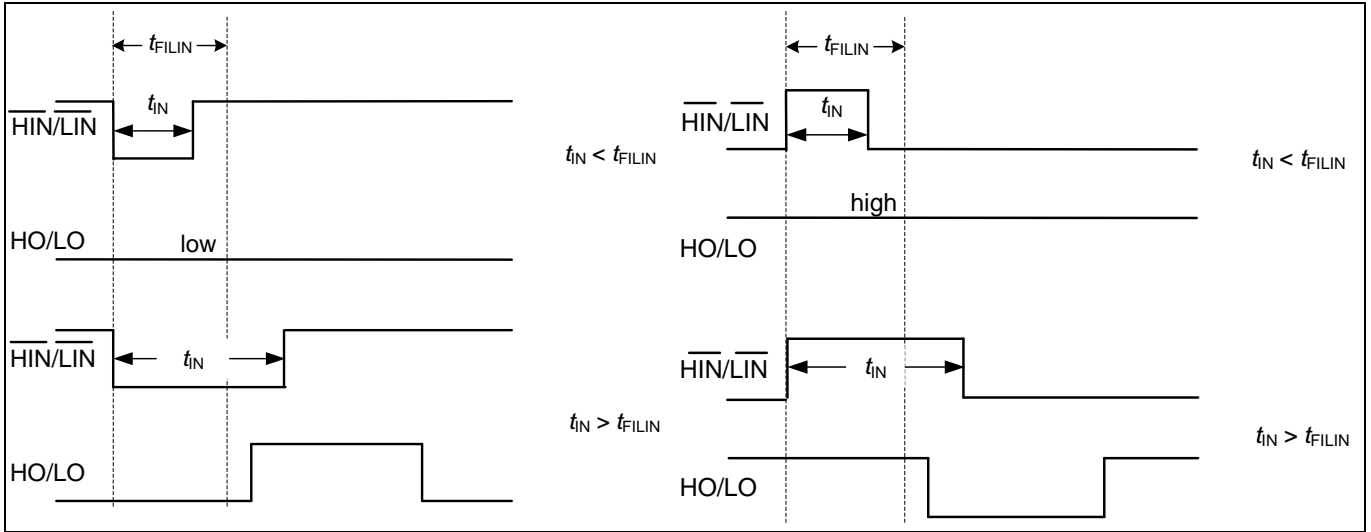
$t_{FILIN}$

$\overline{HIN}/\overline{LIN}$

$t_{IN}$

$t_{IN} < t_{FILIN}$

HO/LO

low

$\overline{HIN}/\overline{LIN}$

$t_{IN}$

$t_{IN} > t_{FILIN}$

HO/LO

$t_{FILIN}$

$\overline{HIN}/\overline{LIN}$

$t_{IN}$

$t_{IN} < t_{FILIN}$

high

HO/LO

$\overline{HIN}/\overline{LIN}$

$t_{IN}$

$t_{IN} > t_{FILIN}$

HO/LO